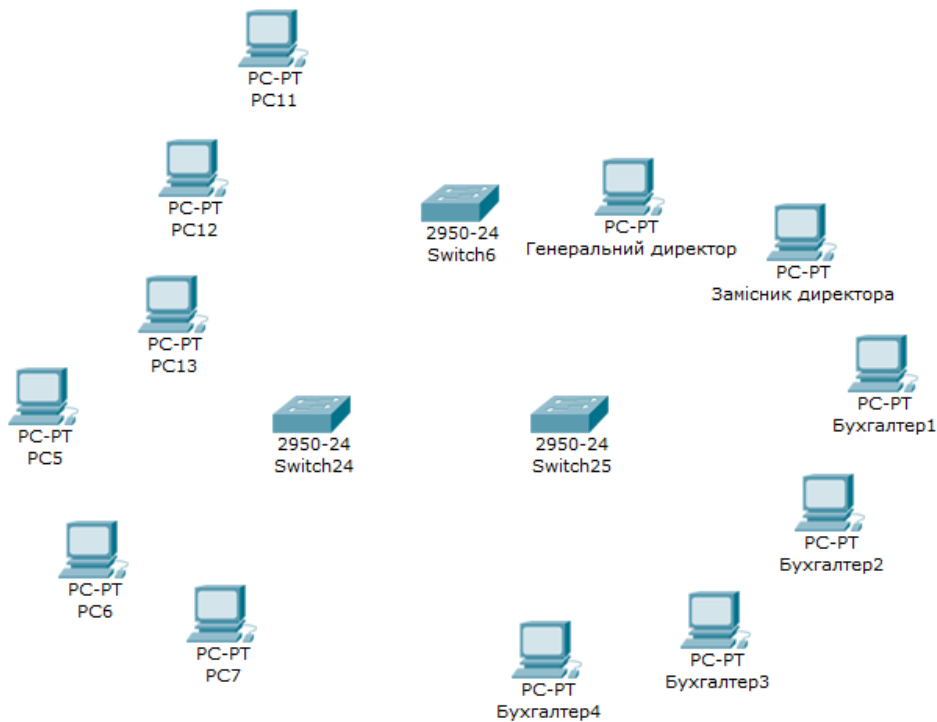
PC-PT
PC11

PC-PT
PC12

2950-24
Switch6

PC-PT
Генеральний директор

PC-PT
Замісник директора

PC-PT
PC13

PC-PT
PC5

2950-24
Switch24

2950-24
Switch25

PC-PT
Бухгалтер1

PC-PT
Бухгалтер2

PC-PT
PC6

PC-PT
PC7

PC-PT
Бухгалтер3

PC-PT
Бухгалтер4